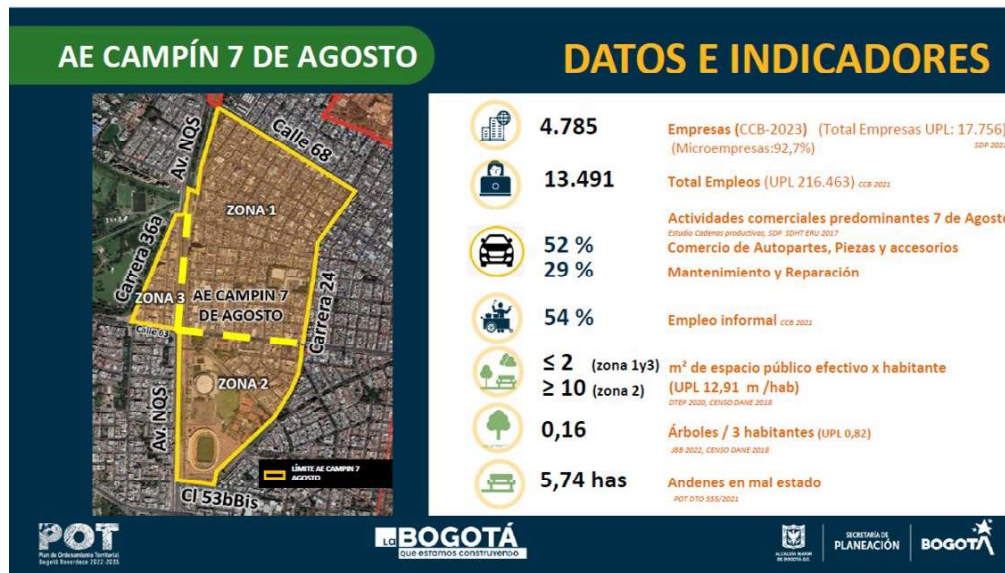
AE CAMPÍN 7 DE AGOSTO

DATOS E INDICADORES

Calle 68
Av. NQS
Carrera 36a
ZONA 1
ZONA 3
AE CAMPIN 7 DE AGOSTO
Calle 63
Carrera 24
ZONA 2
Av. NQS
LÍMITE AE CAMPIN 7 AGOSTO
Cl 53bBis

4.785 Empresas (CCB-2023) (Total Empresas UPL: 17.756) (Microempresas:92,7%) SDP 2023

13.491 Total Empleos (UPL 216.463) CCB 2021

Actividades comerciales predominantes 7 de Agosto
Estudio Cadenas productivas, SDP SDHT ERU 2017
52 % Comercio de Autopartes, Piezas y accesorios
29 % Mantenimiento y Reparación

54 % Empleo informal CCB 2021

≤ 2 (zona 1y3) ≥ 10 (zona 2) m² de espacio público efectivo x habitante (UPL 12,91 m /hab)
DTEP 2020, CENSO DANE 2018

0,16 Árboles / 3 habitantes (UPL 0,82)
JBB 2022, CENSO DANE 2018

5,74 has Andenes en mal estado
POT DTO 555/2021

POT Plan de Ordenamiento Territorial Bogotá Reverdece 2022-2035

BOGOTÁ que estamos construyendo

ALCALDÍA MAYOR DE BOGOTÁ D.C.
SECRETARÍA DE PLANEACIÓN
BOGOTÁ